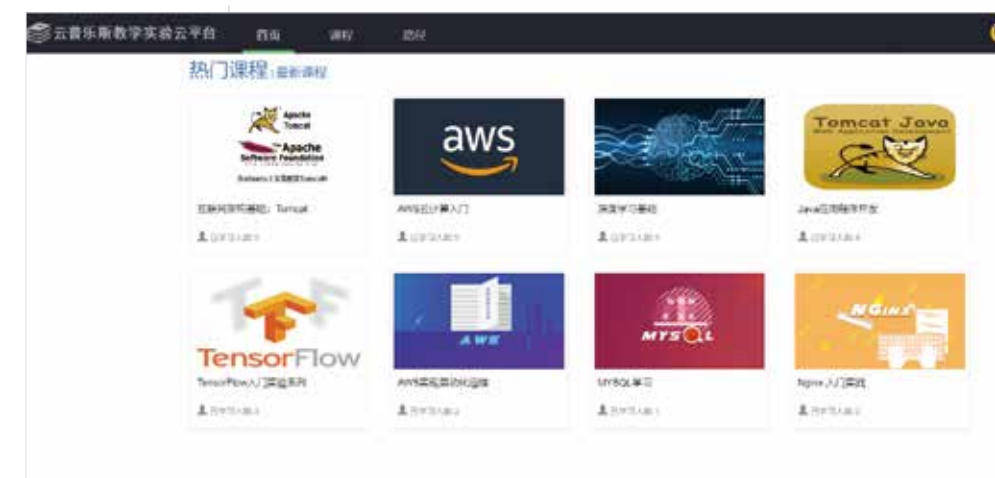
云普乐斯教学实验云平台 首页 课程 论坛

热门课程 | 最新课程

Apache Tomcat
The Apache Software Foundation
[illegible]

互联网架构基础：Tomcat
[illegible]

aws

AWS云计算入门
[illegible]

深度学习基础
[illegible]

Tomcat Java
Web Application Development

Java应用程序开发
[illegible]

TensorFlow

TensorFlow入门实战系列
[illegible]

AWS

AWS实现自动化运维
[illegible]

MYSQL

MYSQL学习
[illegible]

NGINX

Nginx入门实践
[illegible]